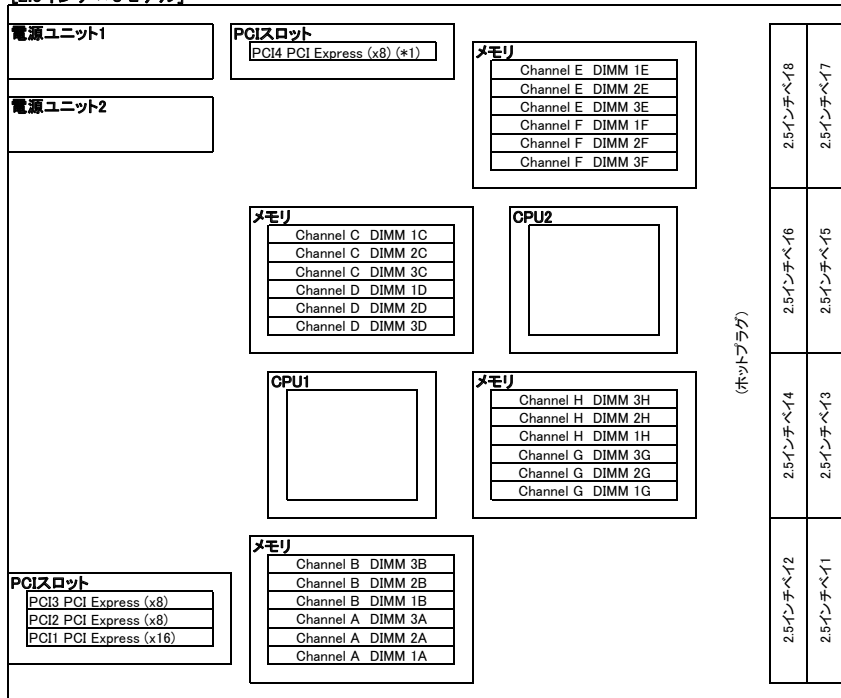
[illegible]

電源ユニット1

電源ユニット2

PCIスロット
PCI4 PCI Express (x8) (*1)

メモリ

| Channel E DIMM 1E |
|---|
| Channel E DIMM 2E |
| Channel E DIMM 3E |
| Channel F DIMM 1F |
| Channel F DIMM 2F |
| Channel F DIMM 3F |

メモリ

| Channel C DIMM 1C |
|---|
| Channel C DIMM 2C |
| Channel C DIMM 3C |
| Channel D DIMM 1D |
| Channel D DIMM 2D |
| Channel D DIMM 3D |

CPU2

CPU1

メモリ

| Channel H DIMM 3H |
|---|
| Channel H DIMM 2H |
| Channel H DIMM 1H |
| Channel G DIMM 3G |
| Channel G DIMM 2G |
| Channel G DIMM 1G |

メモリ

| Channel B DIMM 3B |
|---|
| Channel B DIMM 2B |
| Channel B DIMM 1B |
| Channel A DIMM 3A |
| Channel A DIMM 2A |
| Channel A DIMM 1A |

PCIスロット

| PCI3 PCI Express (x8) |
|---|
| PCI2 PCI Express (x8) |
| PCI1 PCI Express (x16) |

(ホットプラグ)

2.5インチベイ8
2.5インチベイ7
2.5インチベイ6
2.5インチベイ5
2.5インチベイ4
2.5インチベイ3
2.5インチベイ2
2.5インチベイ1